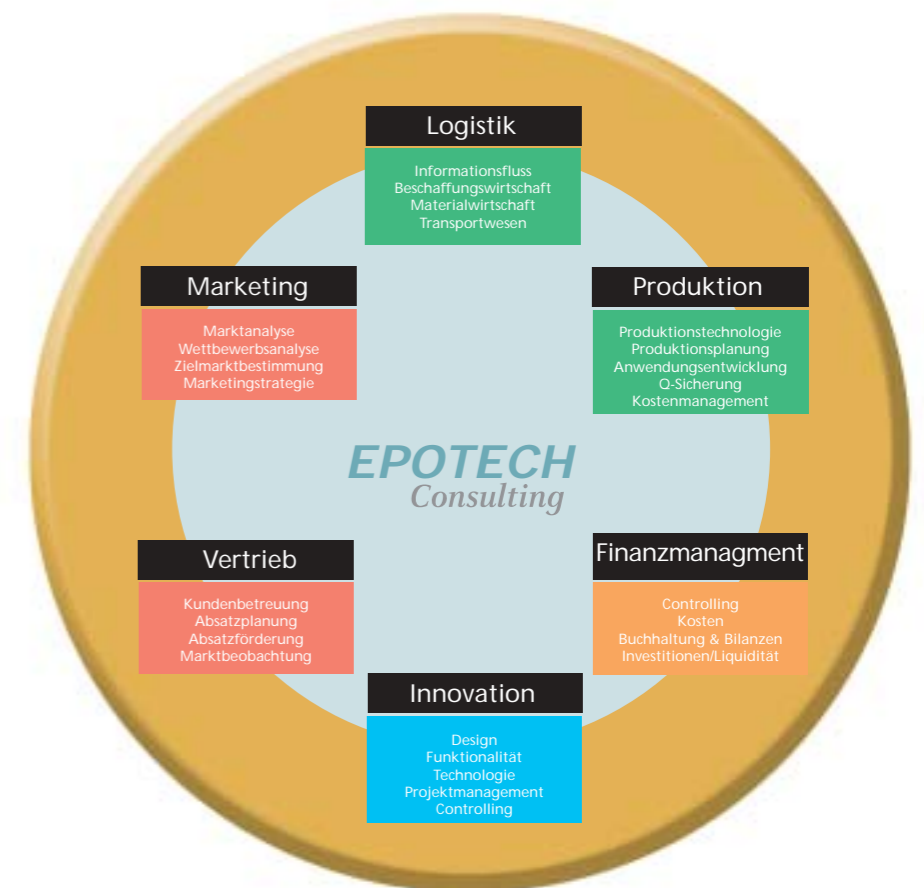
Logistik

Informationsfluss
Beschaffungswirtschaft
Materialwirtschaft
Transportwesen

Marketing

Marktanalyse
Wettbewerbsanalyse
Zielmarktbestimmung
Marketingstrategie

Produktion

Produktionstechnologie
Produktionsplanung
Anwendungsentwicklung
Q-Sicherung
Kostenmanagement

EPOTECH
Consulting

Vertrieb

Kundenbetreuung
Absatzplanung
Absatzförderung
Marktbeobachtung

Finanzmanagment

Controlling
Kosten
Buchhaltung & Bilanzen
Investitionen/Liquidität

Innovation

Design
Funktionalität
Technologie
Projektmanagement
Controlling